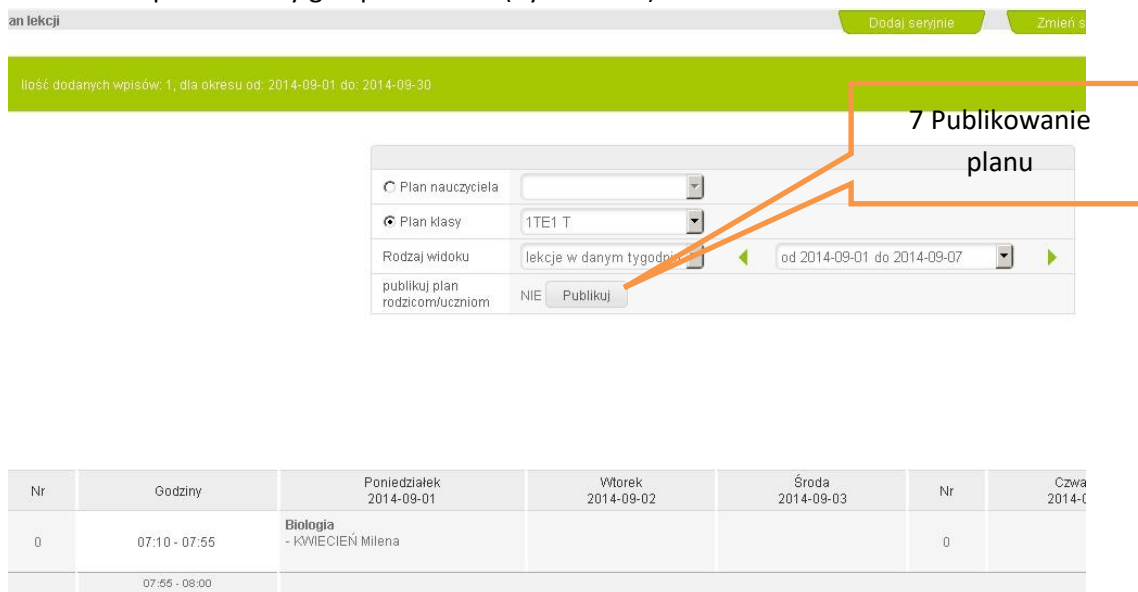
an lekcji

Dodaj seryjnie

Zmień s

Ilość dodanych wpisów: 1, dla okresu od: 2014-09-01 do: 2014-09-30

7 Publikowanie planu

Plan nauczyciela

Plan klasy 1TE1 T

Rodzaj widoku lekcje w danym tygodni od 2014-09-01 do 2014-09-07

publikuj plan rodzicom/uczniom NIE Publikuj

| Nr | Godziny | Poniedziałek 2014-09-01 | Wtorek 2014-09-02 | Środa 2014-09-03 | Nr | Czwa 2014-0 |
|---|---|---|---|---|---|---|
| 0 | 07:10 - 07:55 | Biologia - KWIECIEŃ Milena | | | 0 | |
| | 07:55 - 08:00 | | | | | |